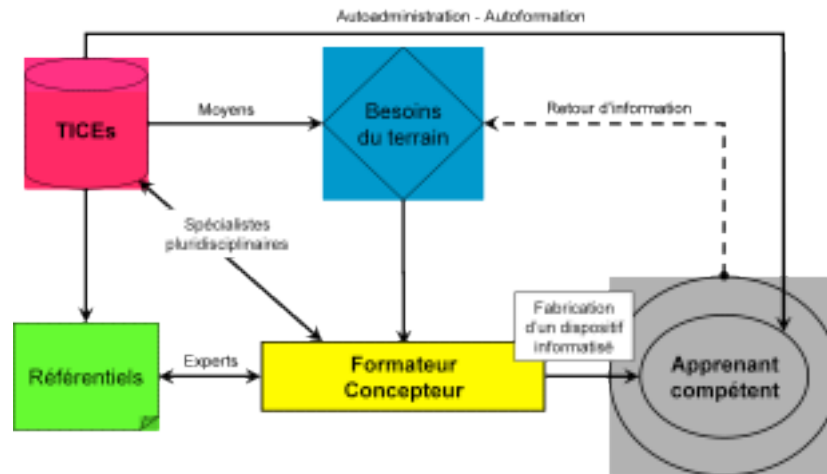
Autoadministration - Autoformation

TICEs

Moyens

Besoins du terrain

Retour d'information

Spécialistes pluridisciplinaires

Fabrication d'un dispositif informatisé

Référentiels

Experts

Formateur Concepteur

Apprenant compétent